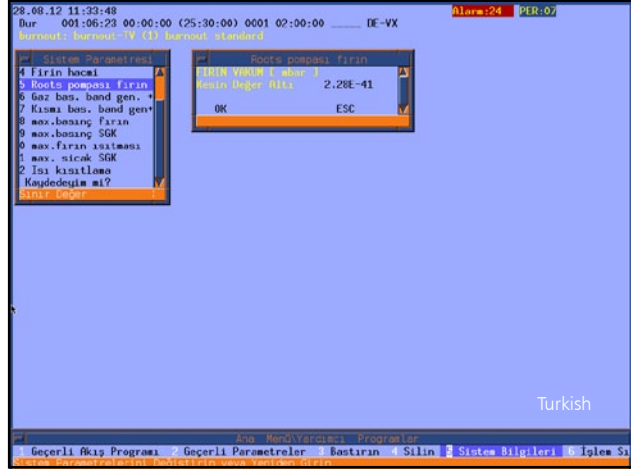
28.08.12 11:33:48
Dur 001:06:23 00:00:00 (25:30:00) 0001 02:00:00 ____ DE-VX
burnout: burnout-TV (1) burnout standard

Alarm:24 PER:07

Sistem Parametresi
4 Firin hacmi
5 Roots pompası firin
6 Gaz bas. band gen.
7 Kısmı bas. band gen
8 max.basınç firin
9 max.basınç SGK
0 max.firin isitmasi
1 max. sicak SGK
2 Isı kısıtlama
Kaydedeyim mi?
Sınır Değer

Roots pompası firin
FIRIN VAKUM [ mbar ]
Kesin Değer Altı 2.28E-41
OK ESC

Turkish

Ana Menü\Yardımcı Programlar
1 Geçerli Akış Programı 2 Geçerli Parametreler 3 Bastırın 4 Silin 5 Sistem Bilgileri 6 İşlem Si
Sistem Parametrelerini Değiştirin veya Yeniden Girin